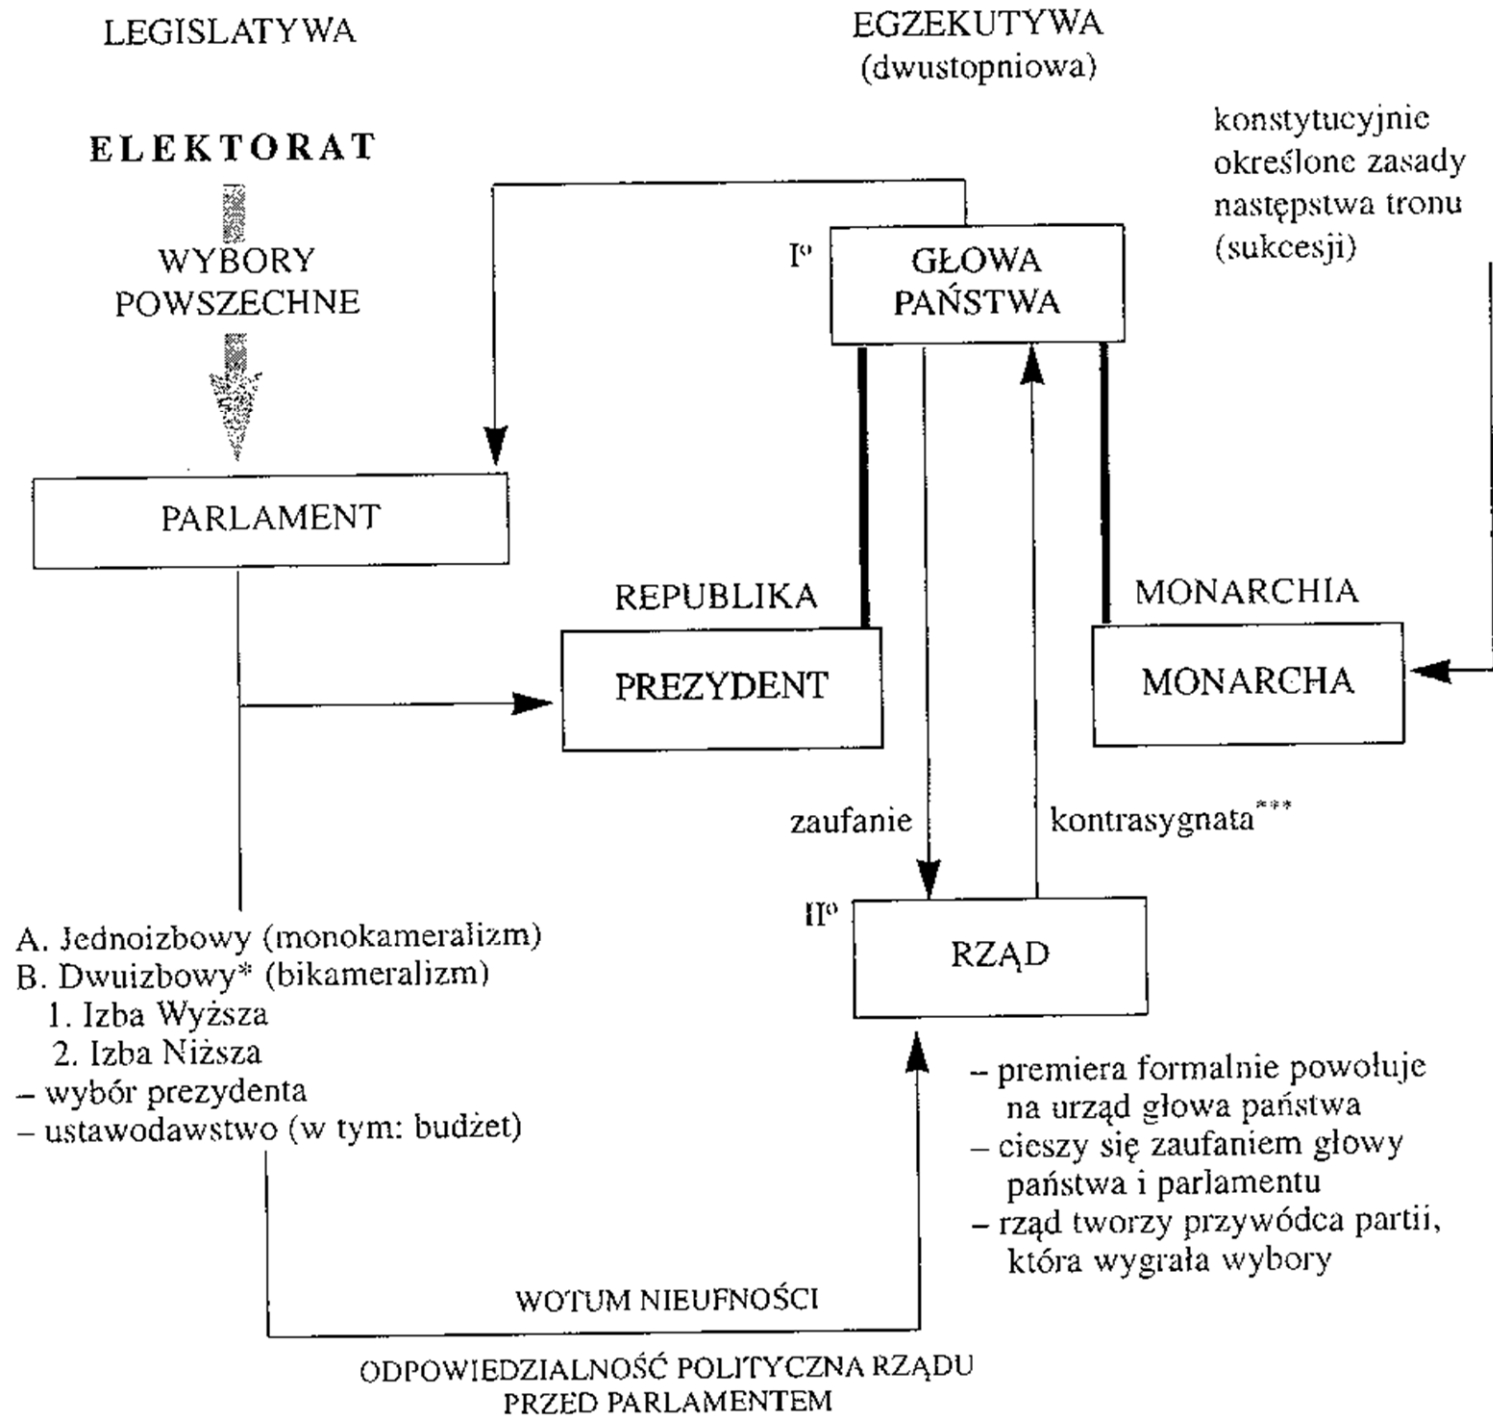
LEGISLATYWA

EGZEKUTYWA (dwustopniowa)

konstytucyjnie określone zasady następstwa tronu (sukcesji)

ELEKTORAT

WYBORY POWSZECHNE

I°

GŁOWA PAŃSTWA

PARLAMENT

REPUBLIKA

MONARCHIA

PREZYDENT

MONARCHA

zaufanie

kontrasygnata***

II°

RZĄD

A. Jednoizbowy (monokameralizm)
B. Dwuizbowy* (bikameralizm)
1. Izba Wyższa
2. Izba Niższa
– wybór prezydenta
– ustawodawstwo (w tym: budżet)

– premiera formalnie powołuje na urząd głowa państwa
– cieszy się zaufaniem głowy państwa i parlamentu
– rząd tworzy przywódca partii, która wygrała wybory

WOTUM NIEUFNOŚCI

ODPOWIEDZIALNOŚĆ POLITYCZNA RZĄDU PRZED PARLAMENTEM